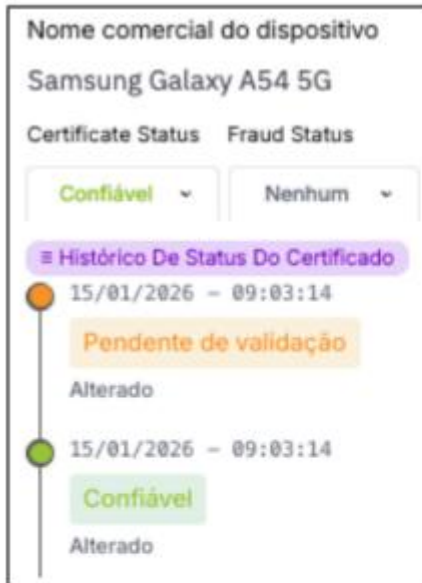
Nome comercial do dispositivo

Samsung Galaxy A54 5G

Certificate Status Fraud Status

Confiável ⌄

Nenhum ⌄

≡ Histórico De Status Do Certificado

15/01/2026 – 09:03:14

Pendente de validação

Alterado

15/01/2026 – 09:03:14

Confiável

Alterado